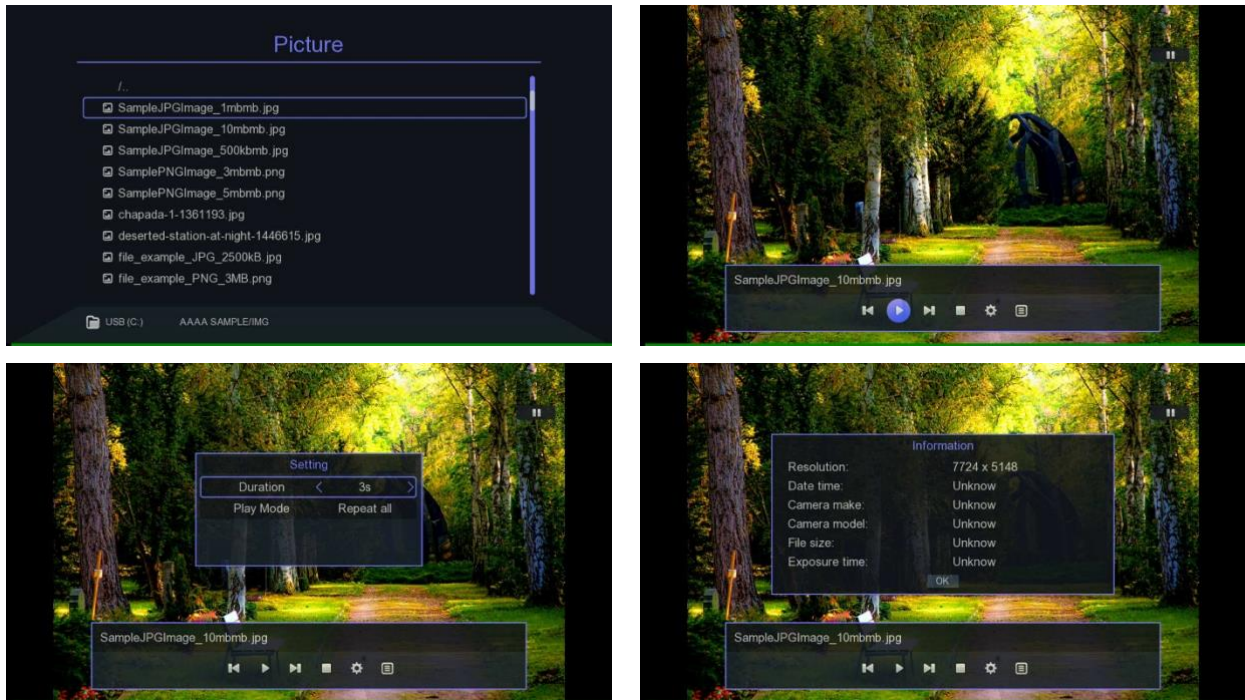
Picture

/..
SampleJPGImage_1mbmb.jpg
SampleJPGImage_10mbmb.jpg
SampleJPGImage_500kbmb.jpg
SamplePNGImage_3mbmb.png
SamplePNGImage_5mbmb.png
chapada-1-1361193.jpg
deserted-station-at-night-1446615.jpg
file_example_JPG_2500kB.jpg
file_example_PNG_3MB.png

USB (C:) AAAA SAMPLE/IMG

SampleJPGImage_10mbmb.jpg

Setting

| Duration | < 3s > |
|---|---|
| Play Mode | Repeat all |

SampleJPGImage_10mbmb.jpg

Information

| Resolution: | 7724 x 5148 |
|---|---|
| Date time: | Unknow |
| Camera make: | Unknow |
| Camera model: | Unknow |
| File size: | Unknow |
| Exposure time: | Unknow |

OK

SampleJPGImage_10mbmb.jpg